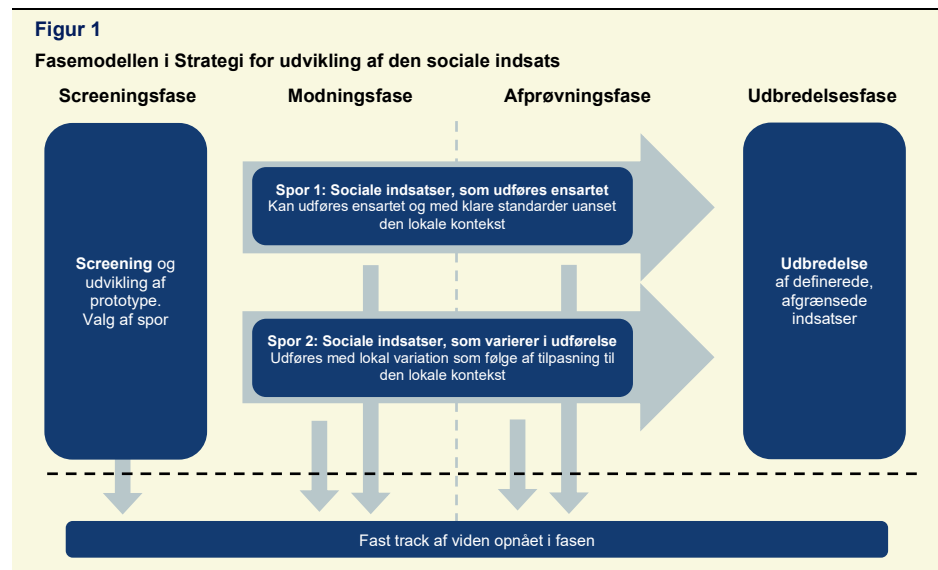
Figur 1

Fasemodellen i Strategi for udvikling af den sociale indsats

Screeningsfase

Modningsfase

Afprøvningsfase

Udbredelsesfase

**Screening** og udvikling af prototype. Valg af spor

**Spor 1: Sociale indsatser, som udføres ensartet**
Kan udføres ensartet og med klare standarder uanset den lokale kontekst

**Spor 2: Sociale indsatser, som varierer i udførelse**
Udføres med lokal variation som følge af tilpasning til den lokale kontekst

**Udbredelse** af definerede, afgrænsede indsatser

Fast track af viden opnået i fasen